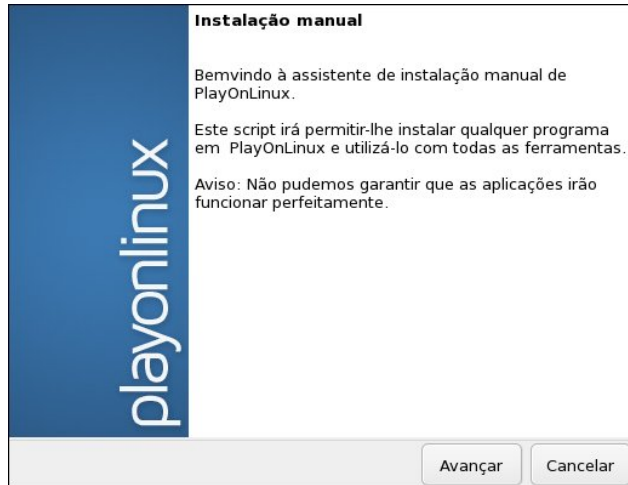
playonlinux

Instalação manual

Bemvindo à assistente de instalação manual de PlayOnLinux.

Este script irá permitir-lhe instalar qualquer programa em PlayOnLinux e utilizá-lo com todas as ferramentas.

Aviso: Não pudemos garantir que as aplicações irão funcionar perfeitamente.

Avançar

Cancelar